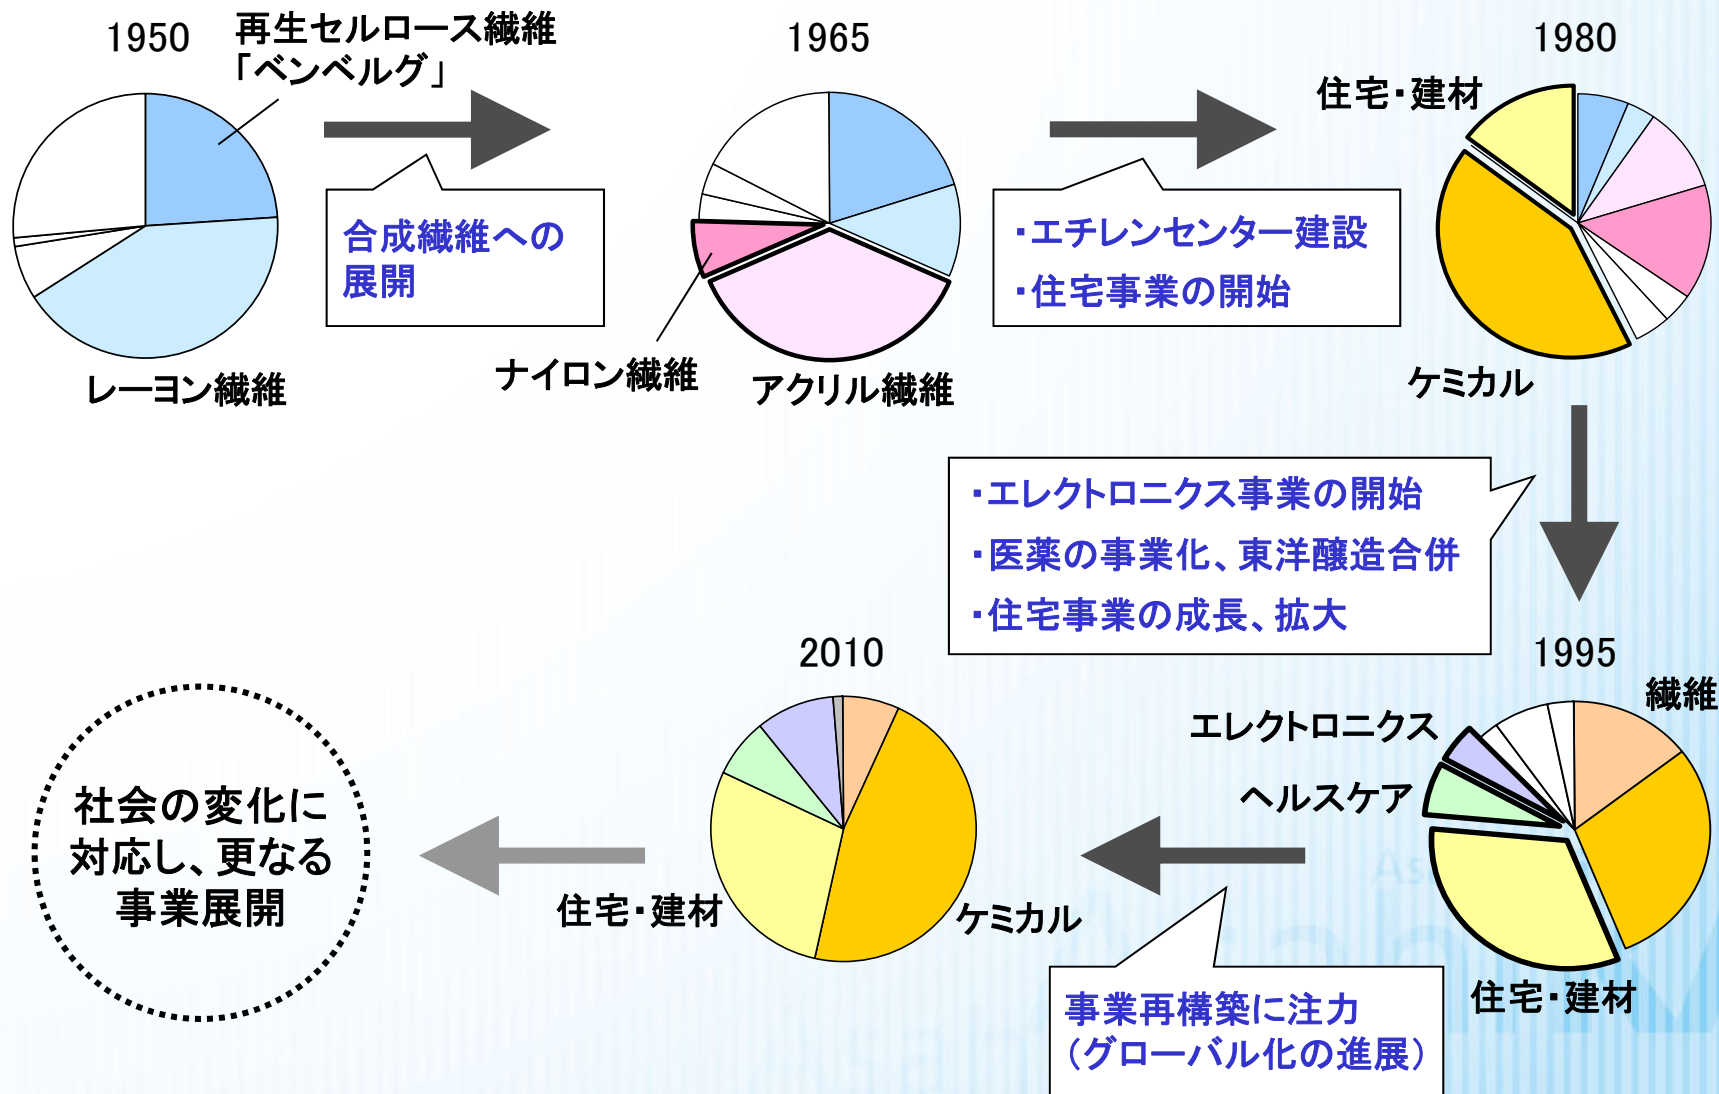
1950

再生セルロース繊維
「ベンベルグ」

レーヨン繊維

合成繊維への
展開

1965

ナイロン繊維

アクリル繊維

・エチレンセンター建設
・住宅事業の開始

1980

住宅・建材

ケミカル

・エレクトロニクス事業の開始
・医薬の事業化、東洋醸造合併
・住宅事業の成長、拡大

1995

繊維

エレクトロニクス

ヘルスケア

住宅・建材

事業再構築に注力
（グローバル化の進展）

2010

住宅・建材

ケミカル

社会の変化に
対応し、更なる
事業展開